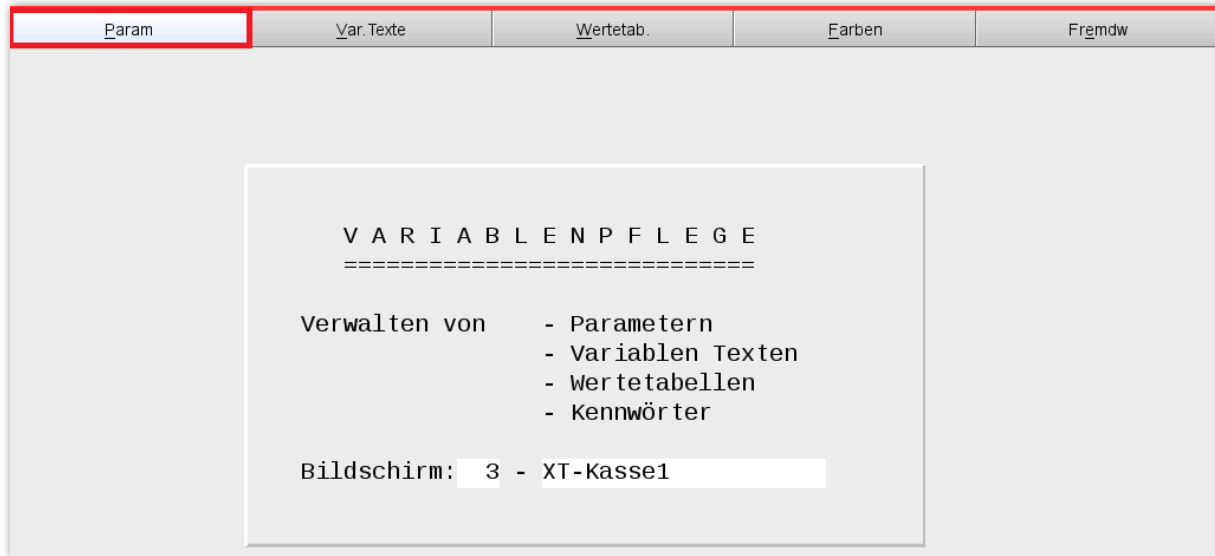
Param | Var.Texte | Wertetab. | Farben | Fremdw

V A R I A B L E N P F L E G E
============================

Verwalten von - Parametern
- Variablen Texten
- Wertetabellen
- Kennwörter

Bildschirm: 3 - XT-Kasse1